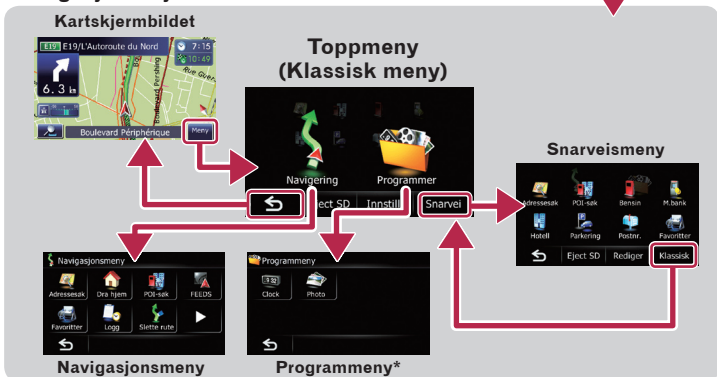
Kartskjermbildet

E19 E19/L'Autoroute du Nord

7:15

10:49

6.3 km

Boulevard Périphérique

Meny

Toppmeny
(Klassisk meny)

Navigering

Programmer

Eject SD

Innstill

Snarvei

Snarveismeny

Adressesøk

POI-søk

Bensin

M.bank

Hotell

Parkering

Poster.

Favoritter

Eject SD

Rediger

Klassisk

Navigasjonsmeny

Adressesøk

Dra hjem

POI-søk

FEEDS

Favoritter

Logg

Slette rute

Programmeny

Clock

Photo

Navigasjonsmeny

Programmeny*